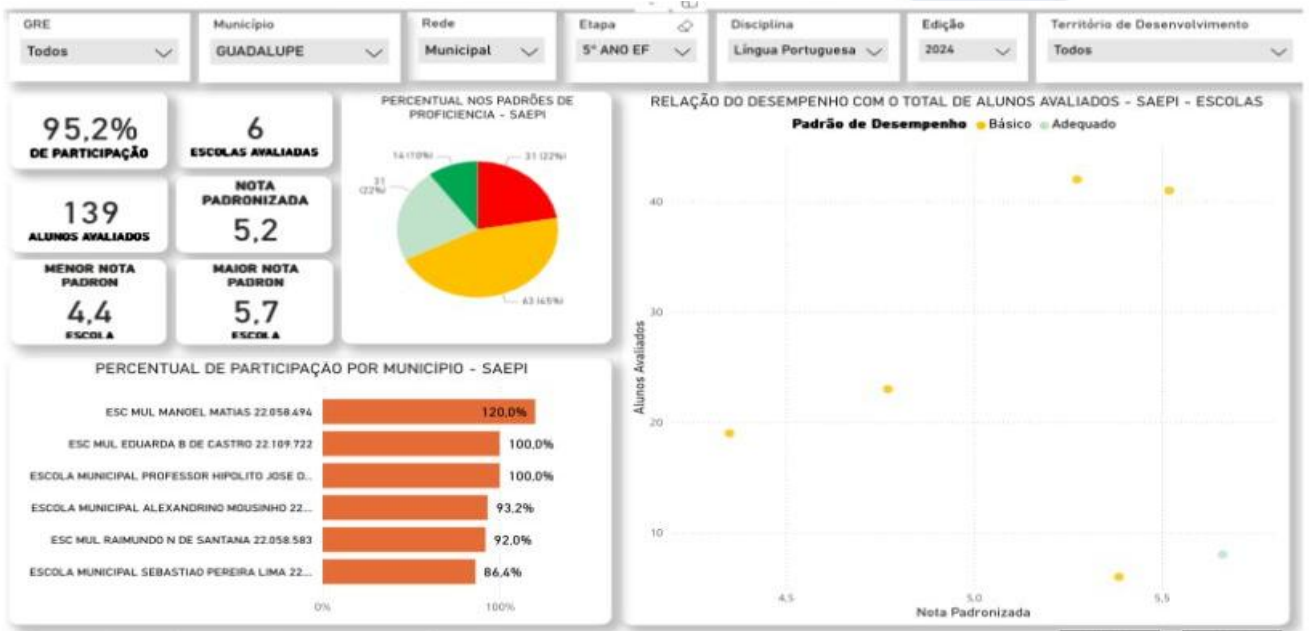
GRE
Todos

Município
GUADALUPE

Rede
Municipal

Etapa
5º ANO EF

Disciplina
Língua Portuguesa

Edição
2024

Território de Desenvolvimento
Todos

95,2%
DE PARTICIPAÇÃO

6
ESCOLAS AVALIADAS

139
ALUNOS AVALIADOS

NOTA PADRONIZADA
5,2

MENOR NOTA PADRON
4,4
ESCOLA

MAIOR NOTA PADRON
5,7
ESCOLA

PERCENTUAL NOS PADRÕES DE PROFICIENCIA - SAEPI

14 (10%)
31 (22%)
31 (22%)
63 (45%)

RELAÇÃO DO DESEMPENHO COM O TOTAL DE ALUNOS AVALIADOS - SAEPI - ESCOLAS
Padrão de Desempenho ● Básico ● Adequado

40
30
20
10
Alunos Avaliados
4,5
5,0
5,5
Nota Padronizada

PERCENTUAL DE PARTICIPAÇÃO POR MUNICÍPIO - SAEPI

| | |
|---|---|
| ESC MUL MANOEL MATIAS 22.058.494 | 120,0% |
| ESC MUL EDUARDA B DE CASTRO 22.109.722 | 100,0% |
| ESCOLA MUNICIPAL PROFESSOR HIPOLITO JOSE D... | 100,0% |
| ESCOLA MUNICIPAL ALEXANDRINO MOUSINHO 22... | 93,2% |
| ESC MUL RAIMUNDO N DE SANTANA 22.058.583 | 92,0% |
| ESCOLA MUNICIPAL SEBASTIAO PEREIRA LIMA 22... | 86,4% |

0%
100%